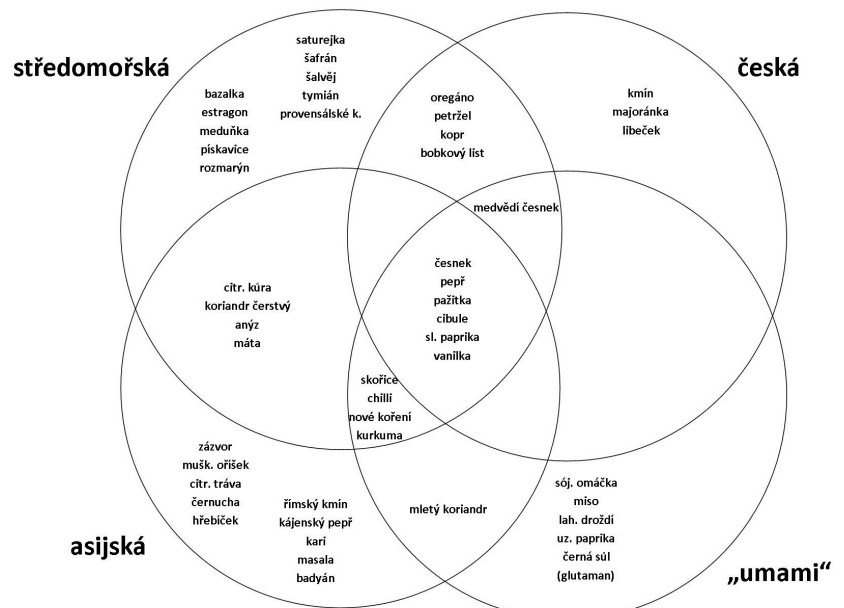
středomořská

česká

saturejka
šafrán
šalvěj
tymián
provensálské k.

bazalka
estragon
meduňka
pískavice
rozmarýn

oregáno
petržel
kopr
bobkový list

kmín
majoránka
libeček

medvědí česnek

citr. kůra
koriandr čerstvý
anýz
máta

česnek
pepř
pažitka
cibule
sl. paprika
vanilka

skořice
chilli
nové koření
kurkuma

zázvor
mušk. oříšek
citr. tráva
černucha
hřebíček

římský kmín
kájenský pepř
kari
masala
badyán

mletý koriandr

sój. omáčka
miso
lah. droždí
uz. paprika
černá sůl
(glutaman)

asijská

„umami“